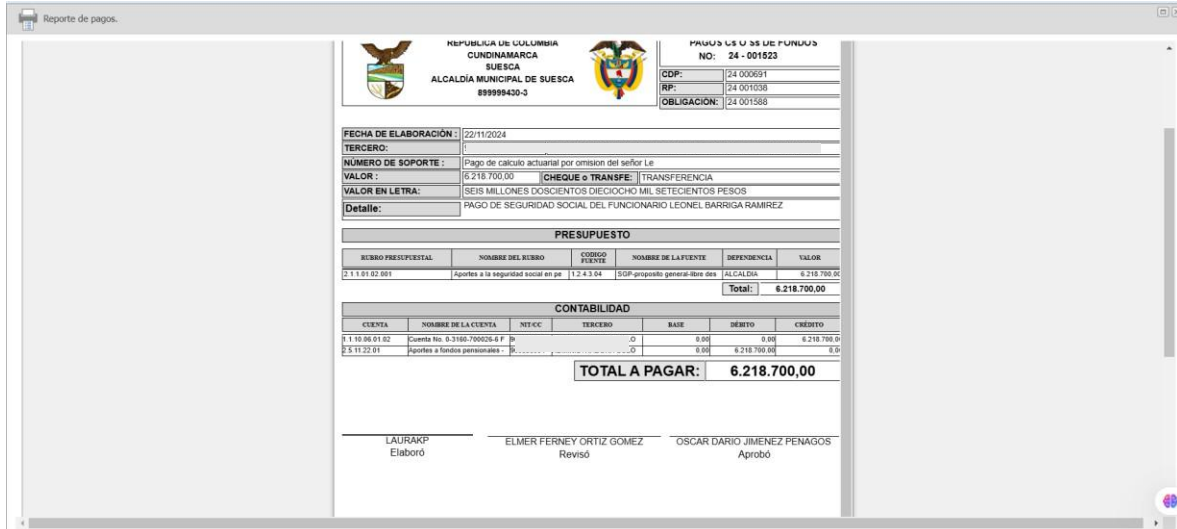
Reporte de pagos.

REPUBLICA DE COLOMBIA
CUNDINAMARCA
SUESCA
ALCALDÍA MUNICIPAL DE SUESCA
899999430-3

PAGOS C$ O S$ DE FONDOS
NO: 24 - 001523

| | |
|---|---|
| CDP: | 24 000691 |
| RP: | 24 001038 |
| OBLIGACIÓN: | 24 001588 |

| | |
|---|---|
| FECHA DE ELABORACIÓN : | 22/11/2024 |
| TERCERO: | 1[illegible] |
| NÚMERO DE SOPORTE : | Pago de calculo actuarial por omision del señor Le |
| VALOR : | 6.218.700,00 CHEQUE o TRANSFE: TRANSFERENCIA |
| VALOR EN LETRA: | SEIS MILLONES DOSCIENTOS DIECIOCHO MIL SETECIENTOS PESOS |
| Detalle: | PAGO DE SEGURIDAD SOCIAL DEL FUNCIONARIO LEONEL BARRIGA RAMIREZ |

PRESUPUESTO

| RUBRO PRESUPUESTAL | NOMBRE DEL RUBRO | CODIGO FUENTE | NOMBRE DE LA FUENTE | DEPENDENCIA | VALOR |
|---|---|---|---|---|---|
| 2.1.1.01.02.001 | Aportes a la seguridad social en pe | 1.2.4.3.04 | SGP-proposito general-libre des | ALCALDIA | 6.218.700,0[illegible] |

Total: 6.218.700,00

CONTABILIDAD

| CUENTA | NOMBRE DE LA CUENTA | NIT/CC | TERCERO | BASE | DÉBITO | CRÉDITO |
|---|---|---|---|---|---|---|
| 1.1.10.06.01.02 | Cuenta No. 0-3160-700026-6 F | 9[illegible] | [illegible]O | 0,00 | 0,00 | 6.218.700,0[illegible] |
| 2.5.11.22.01 | Aportes a fondos pensionales - | 9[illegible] | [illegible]O | 0,00 | 6.218.700,00 | 0,0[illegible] |

TOTAL A PAGAR: 6.218.700,00

LAURAKP
Elaboró

ELMER FERNEY ORTIZ GOMEZ
Revisó

OSCAR DARIO JIMENEZ PENAGOS
Aprobó